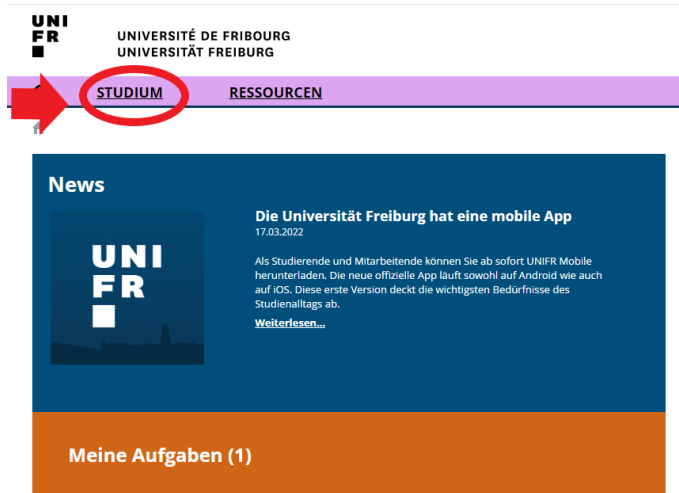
UNI
FR

UNIVERSITÉ DE FRIBOURG
UNIVERSITÄT FREIBURG

STUDIUM RESSOURCEN

News

UNI
FR

Die Universität Freiburg hat eine mobile App
17.03.2022

Als Studierende und Mitarbeitende können Sie ab sofort UNIFR Mobile herunterladen. Die neue offizielle App läuft sowohl auf Android wie auch auf iOS. Diese erste Version deckt die wichtigsten Bedürfnisse des Studienalltags ab.

Weiterlesen...

Meine Aufgaben (1)